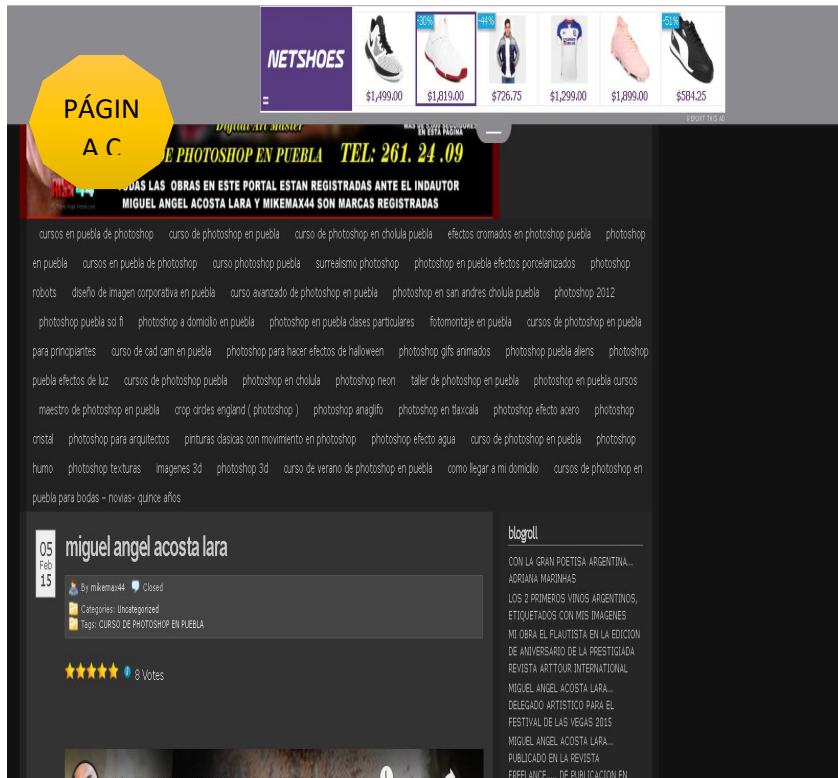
NETSHOES

$1,499.00

-30%

$1,819.00

-44%

$726.75

$1,299.00

$1,899.00

-51%

$584.25

REPORT THIS AD

PÁGINA C

Digital Art Master

CURSOS DE PHOTOSHOP EN PUEBLA TEL: 261. 24 .09

TODAS LAS OBRAS EN ESTE PORTAL ESTAN REGISTRADAS ANTE EL INDAUTOR
MIGUEL ANGEL ACOSTA LARA Y MIKEMAX44 SON MARCAS REGISTRADAS

cursos en puebla de photoshop curso de photoshop en puebla curso de photoshop en cholula puebla efectos cromados en photoshop puebla photoshop en puebla cursos en puebla de photoshop curso photoshop puebla surrealismo photoshop photoshop en puebla efectos porcelanizados photoshop robots diseño de imagen corporativa en puebla curso avanzado de photoshop en puebla photoshop en san andres cholula puebla photoshop 2012 photoshop puebla sci fi photoshop a domicilio en puebla photoshop en puebla clases particulares fotomontaje en puebla cursos de photoshop en puebla para principiantes curso de cad cam en puebla photoshop para hacer efectos de halloween photoshop gifs animados photoshop puebla aliens photoshop puebla efectos de luz cursos de photoshop puebla photoshop en cholula photoshop neon taller de photoshop en puebla photoshop en puebla cursos maestro de photoshop en puebla crop circles england ( photoshop ) photoshop anaglifo photoshop en tlaxcala photoshop efecto acero photoshop cristal photoshop para arquitectos pinturas clasicas con movimiento en photoshop photoshop efecto agua curso de photoshop en puebla photoshop humo photoshop texturas imagenes 3d photoshop 3d curso de verano de photoshop en puebla como llegar a mi domicilio cursos de photoshop en puebla para bodas – novias- quince años

05 Feb 15

miguel angel acosta lara

By mikemax44 Closed

Categories: Uncategorized
Tags: CURSO DE PHOTOSHOP EN PUEBLA

8 Votes

blogroll

CON LA GRAN POETISA ARGENTINA... ADRIANA MARINHAS

LOS 2 PRIMEROS VINOS ARGENTINOS, ETIQUETADOS CON MIS IMAGENES

MI OBRA EL FLAUTISTA EN LA EDICION DE ANIVERSARIO DE LA PRESTIGIADA REVISTA ARTTOUR INTERNATIONAL

MIGUEL ANGEL ACOSTA LARA... DELEGADO ARTISTICO PARA EL FESTIVAL DE LAS VEGAS 2015

MIGUEL ANGEL ACOSTA LARA... PUBLICADO EN LA REVISTA FREELANCE.... DE PUBLICACION EN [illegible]